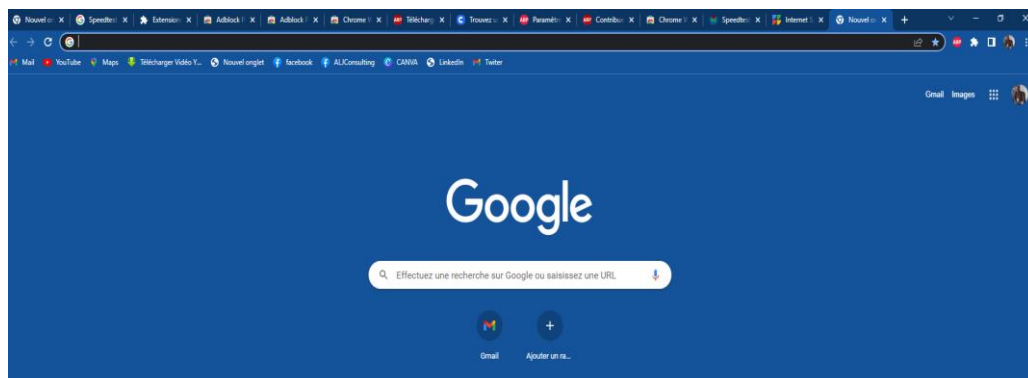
Nouvel o × | Speedtest × | Extension × | Adblock × | Adblock × | Chrome × | Télécharg × | Trouvez × | Paramètr × | Contribu × | Chrome × | Speedtest × | Internet × | Nouvel o × | +

Mail | YouTube | Maps | Télécharger Vidéo Y... | Nouvel onglet | facebook | ALIConsulting | CANVA | LinkedIn | Twiter

Gmail Images

Google

Effectuez une recherche sur Google ou saisissez une URL

Gmail

Ajouter un ra...